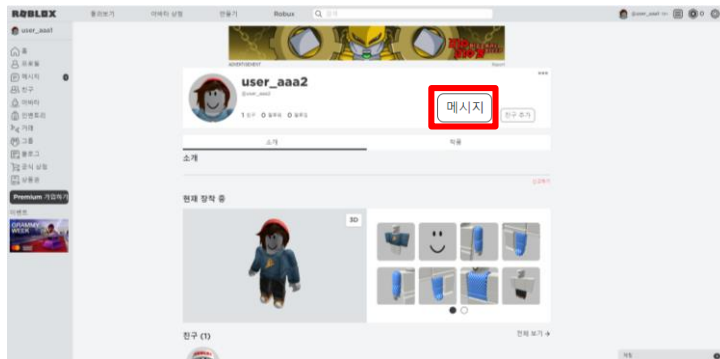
ROBLOX 둘러보기 아바타 상점 만들기 Robux 검색

user_aaa1

홈
프로필
메시지
친구
아바타
인벤토리
거래
그룹
블로그
공식 상점
상품권

Premium 가입하기

이벤트

GRAMMY WEEK

ADVERTISEMENT
Report

user_aaa2
@user_aaa2

1 친구 0 팔로워 0 팔로잉

메시지
친구 추가

소개
작품

소개

신고하기

현재 착장 중

3D

친구 (1)
전체 보기 →

채팅